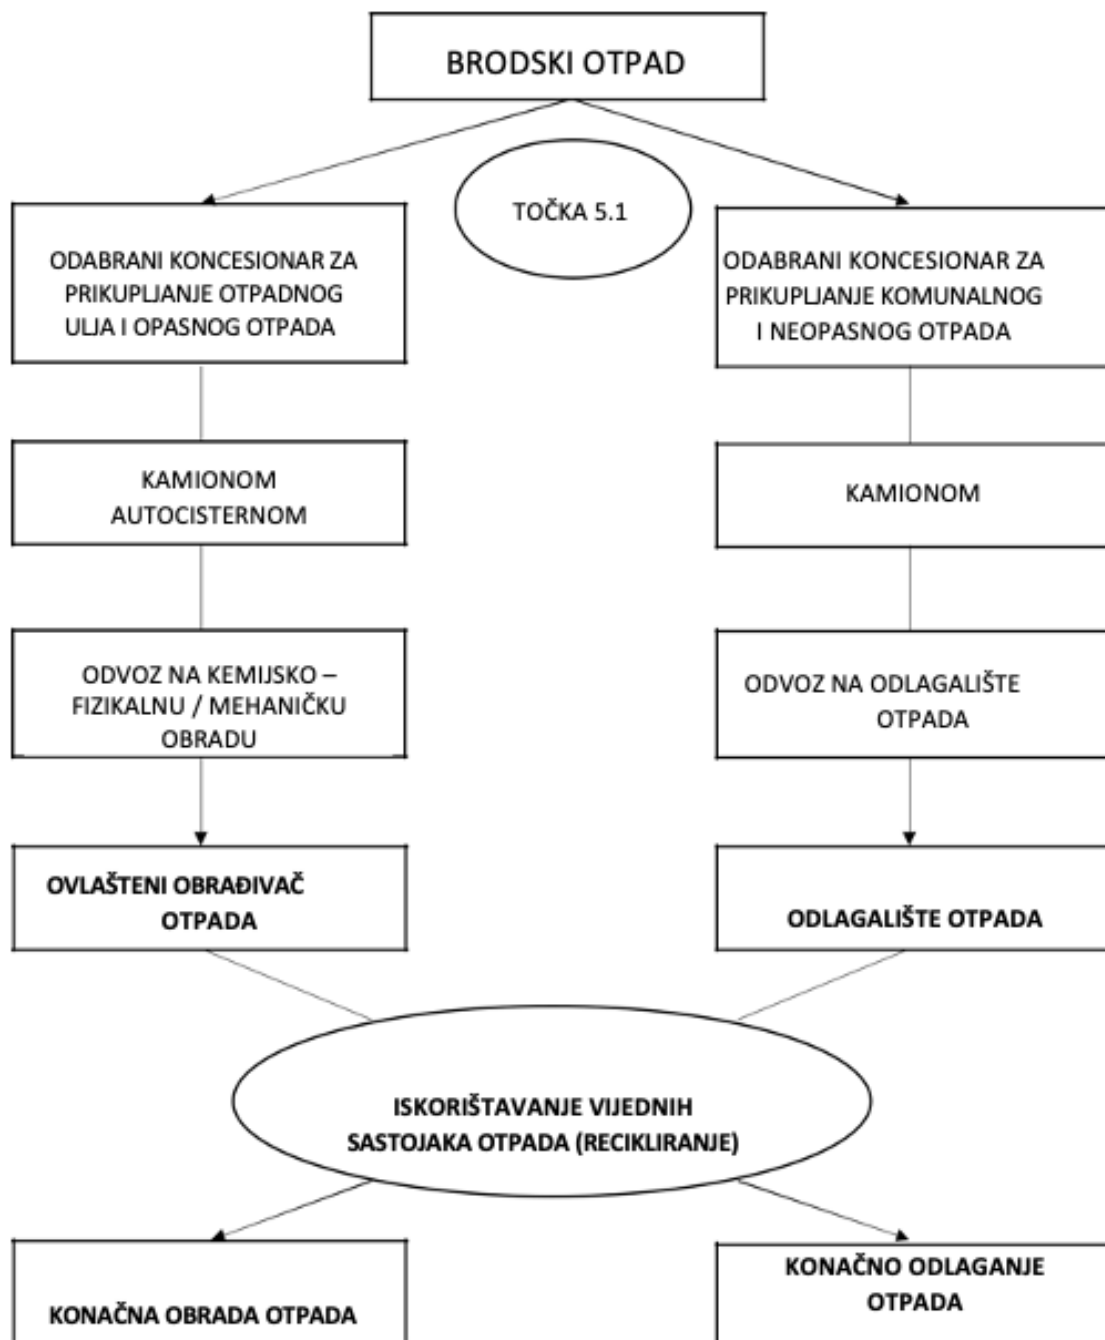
BRODSKI OTPAD

TOČKA 5.1

ODABRANI KONCESIONAR ZA PRIKUPLJANJE OTPADNOG ULJA I OPASNOG OTPADA

KAMIONOM AUTOCISTERNOM

ODVOZ NA KEMIJSKO – FIZIKALNU / MEHANIČKU OBRADU

OVLAŠTENI OBRAĐIVAČ OTPADA

ODABRANI KONCESIONAR ZA PRIKUPLJANJE KOMUNALNOG I NEOPASNOG OTPADA

KAMIONOM

ODVOZ NA ODLAGALIŠTE OTPADA

ODLAGALIŠTE OTPADA

ISKORIŠTAVANJE VIJEDNIH SASTOJAKA OTPADA (RECIKLIRANJE)

KONAČNA OBRADA OTPADA

KONAČNO ODLAGANJE OTPADA